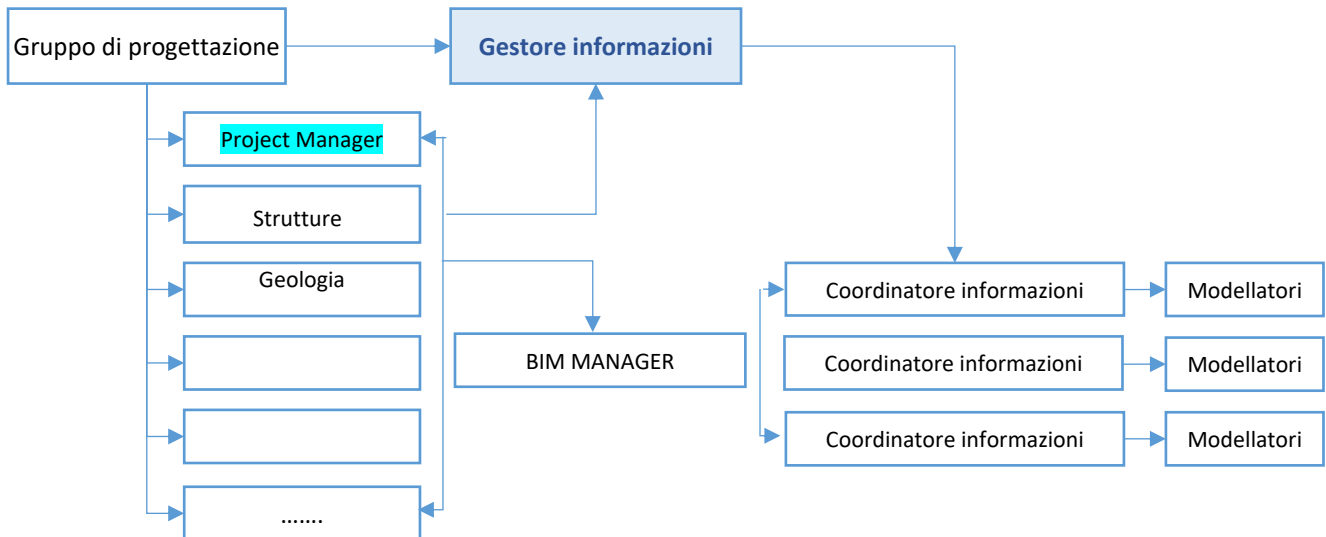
Gruppo di progettazione

Gestore informazioni

Project Manager

Strutture

Geologia

.......

BIM MANAGER

Coordinatore informazioni

Modellatori

Coordinatore informazioni

Modellatori

Coordinatore informazioni

Modellatori